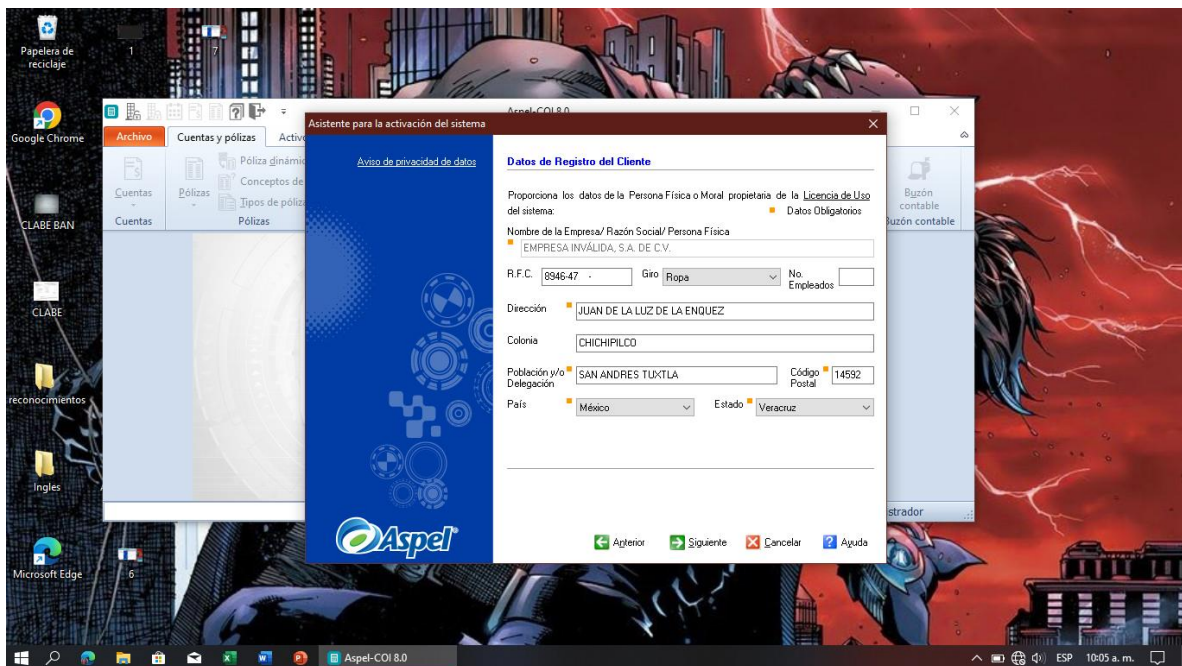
Papelera de reciclaje

1

7

Google Chrome

CLABE BAN

CLABE

reconocimientos

Ingles

Microsoft Edge

6

Aspel-COI 8.0

Archivo

Cuentas y pólizas

Activ

Cuentas

Pólizas

Póliza dinámic

Conceptos de

Tipos de póliz

Cuentas

Pólizas

Buzón contable

Buzón contable

strador

Asistente para la activación del sistema

Aviso de privacidad de datos

Datos de Registro del Cliente

Proporciona los datos de la Persona Física o Moral propietaria de la Licencia de Uso del sistema:

Datos Obligatorios

Nombre de la Empresa/ Razón Social/ Persona Física

EMPRESA INVÁLIDA, S.A. DE C.V.

R.F.C. 8946-47 -

Giro Ropa

No. Empleados

Dirección JUAN DE LA LUZ DE LA ENQUEZ

Colonia CHICHIPILCO

Población y/o Delegación SAN ANDRES TUXTLA

Código Postal 14592

País México

Estado Veracruz

Aspel

Anterior

Siguiente

Cancelar

Ayuda

Aspel-COI 8.0

ESP 10:05 a. m.